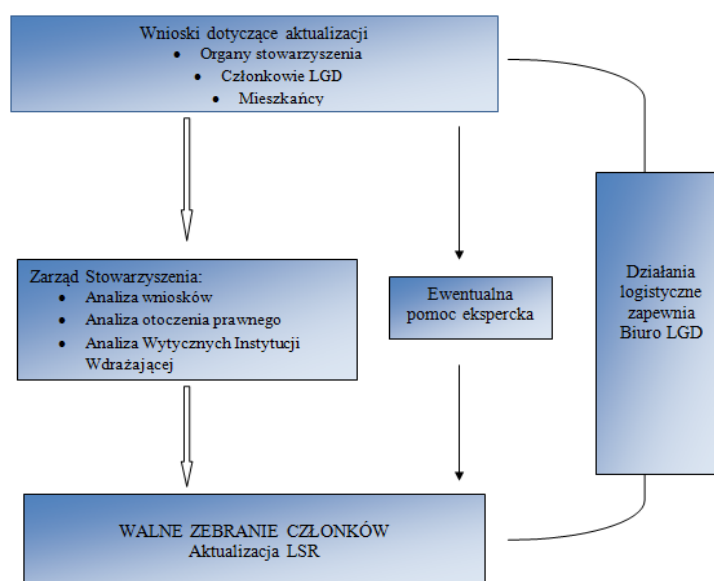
Wnioski dotyczące aktualizacji
- Organy stowarzyszenia
- Członkowie LGD
- Mieszkańcy

Zarząd Stowarzyszenia:
- Analiza wniosków
- Analiza otoczenia prawnego
- Analiza Wytycznych Instytucji Wdrażającej

Ewentualna pomoc ekspercka

Działania logistyczne zapewnia Biuro LGD

WALNE ZEBRANIE CZŁONKÓW
Aktualizacja LSR